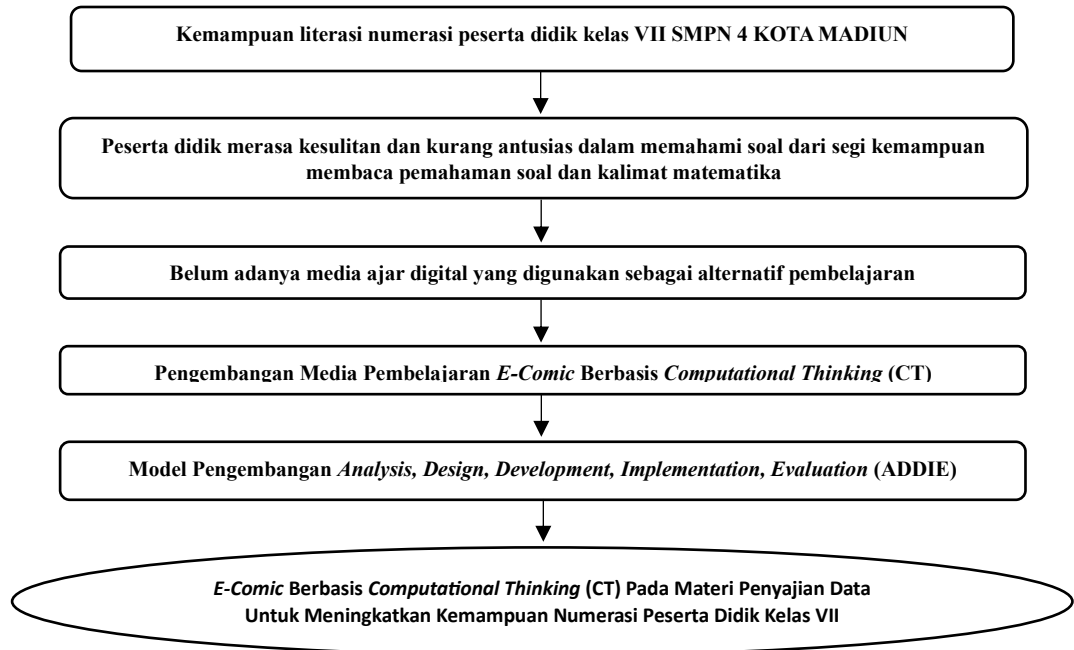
Kemampuan literasi numerasi peserta didik kelas VII SMPN 4 KOTA MADIUN

Peserta didik merasa kesulitan dan kurang antusias dalam memahami soal dari segi kemampuan membaca pemahaman soal dan kalimat matematika

Belum adanya media ajar digital yang digunakan sebagai alternatif pembelajaran

Pengembangan Media Pembelajaran E-Comic Berbasis Computational Thinking (CT)

Model Pengembangan Analysis, Design, Development, Implementation, Evaluation (ADDIE)

E-Comic Berbasis Computational Thinking (CT) Pada Materi Penyajian Data Untuk Meningkatkan Kemampuan Numerasi Peserta Didik Kelas VII